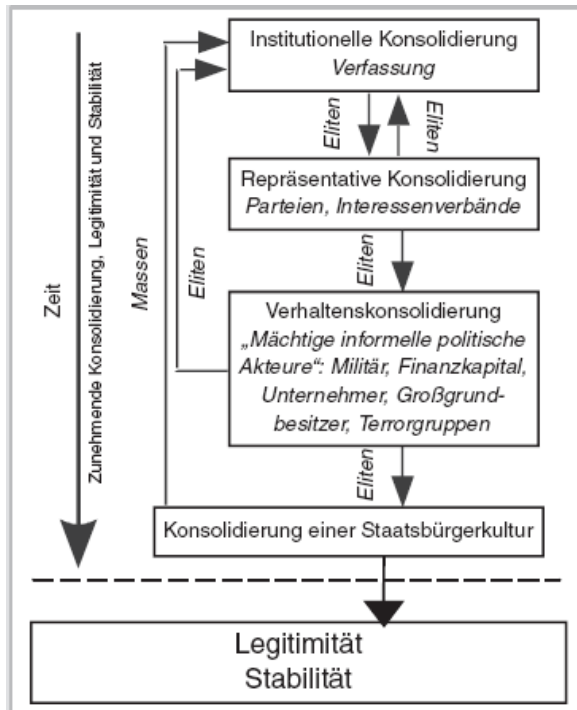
Zeit

Zunehmende Konsolidierung, Legitimität und Stabilität

Massen

Eliten

Institutionelle Konsolidierung
*Verfassung*

Eliten

Eliten

Repräsentative Konsolidierung
*Parteien, Interessenverbände*

Eliten

Verhaltenskonsolidierung
*„Mächtige informelle politische Akteure“: Militär, Finanzkapital, Unternehmer, Großgrundbesitzer, Terrorgruppen*

Eliten

Konsolidierung einer Staatsbürgerkultur

Legitimität
Stabilität